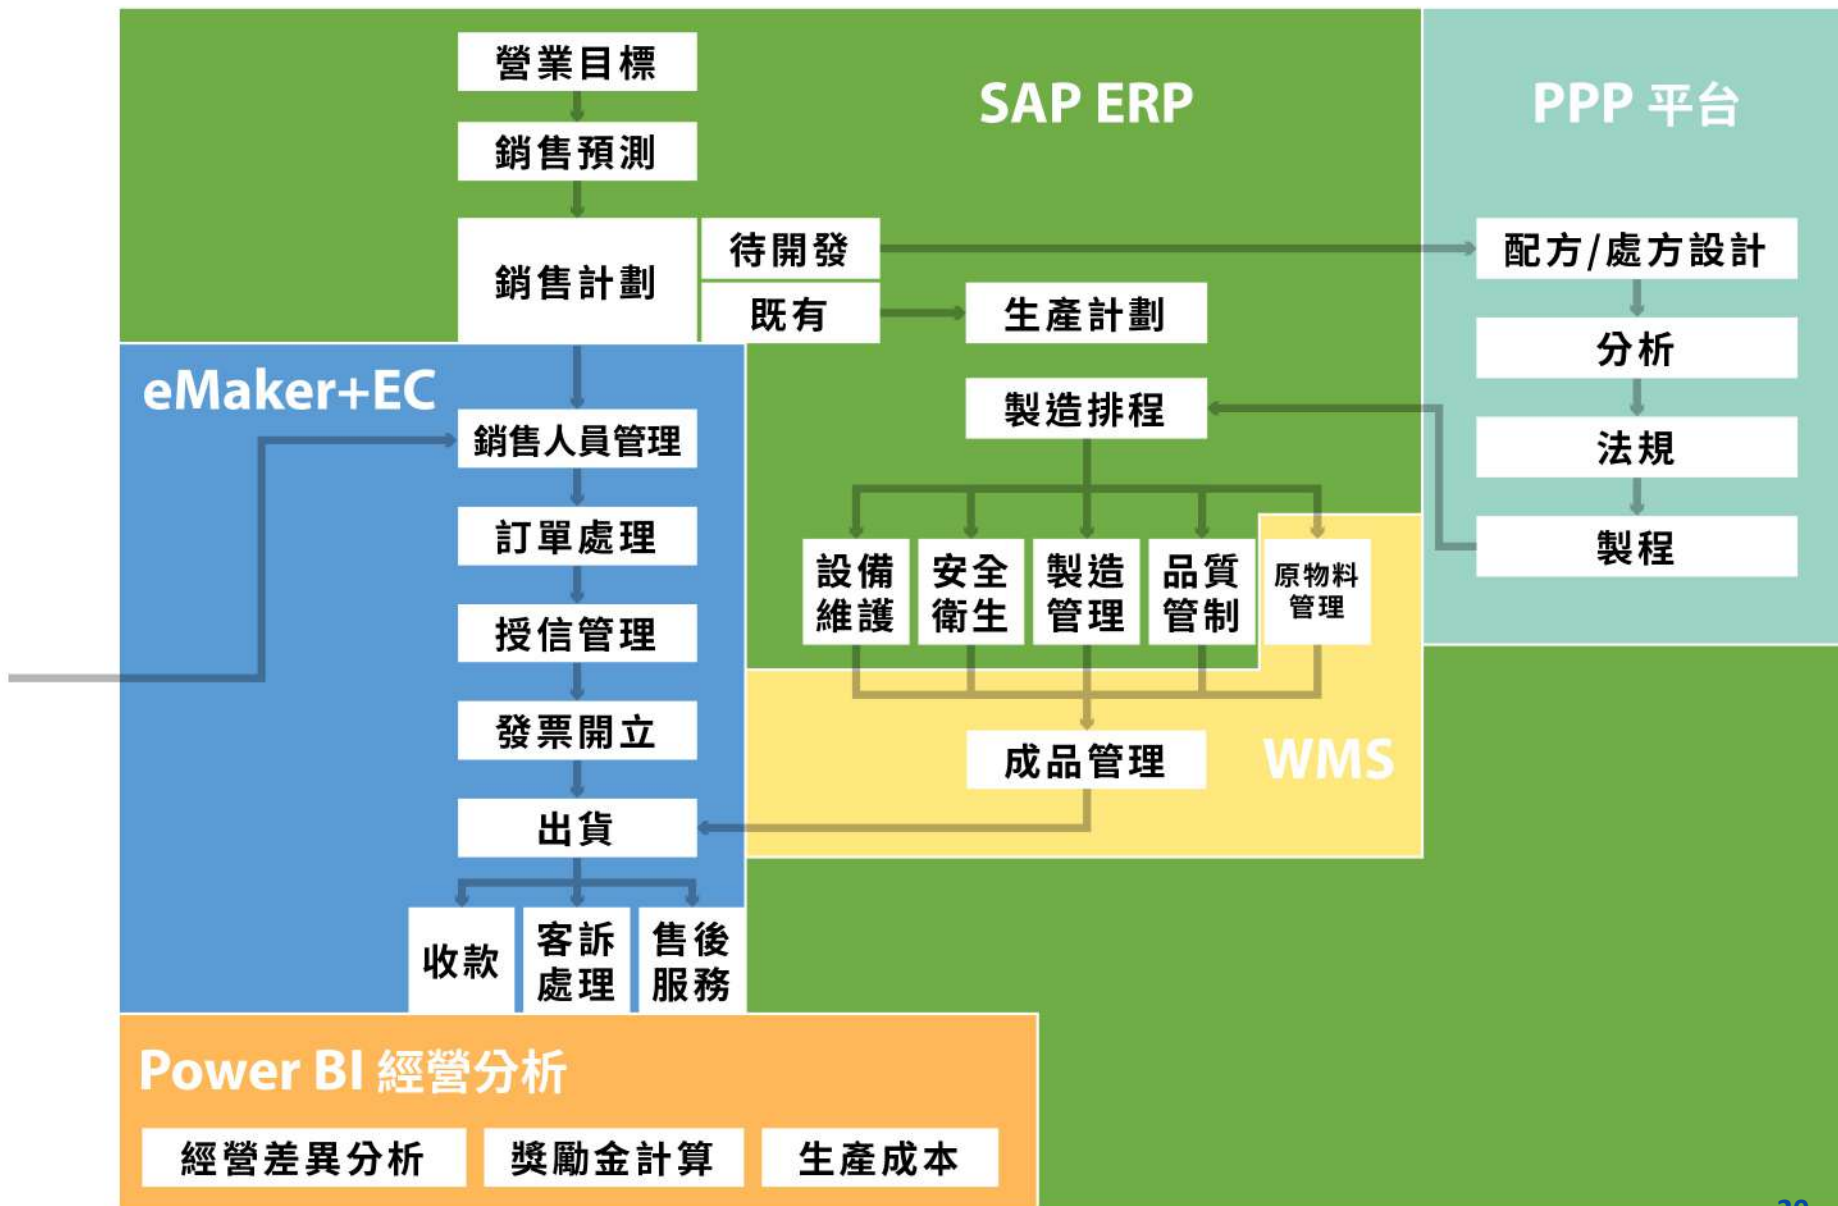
營業目標

銷售預測

SAP ERP

PPP 平台

銷售計劃

待開發

既有

配方/處方設計

生產計劃

分析

eMaker+EC

銷售人員管理

製造排程

法規

訂單處理

設備維護

安全衛生

製造管理

品質管制

原物料管理

製程

授信管理

發票開立

成品管理

WMS

出貨

收款

客訴處理

售後服務

Power BI 經營分析

經營差異分析

獎勵金計算

生產成本